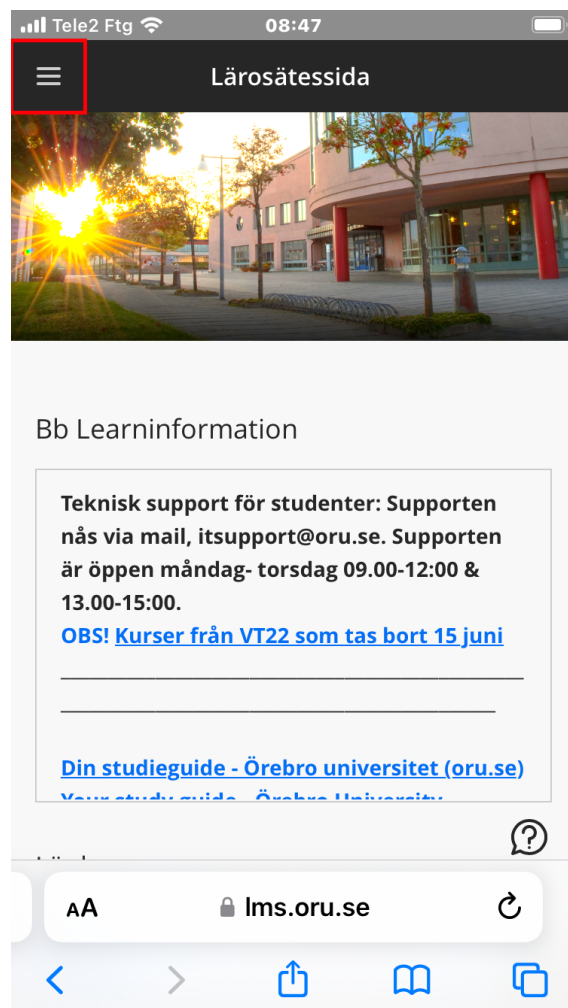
Tele2 Ftg 08:47

Lärosätessida

Bb Learninformation

Teknisk support för studenter: Supporten nås via mail, itsupport@oru.se. Supporten är öppen måndag- torsdag 09.00-12:00 & 13.00-15:00.
OBS! Kurser från VT22 som tas bort 15 juni

______________________________________
__________________________________

Din studieguide - Örebro universitet (oru.se)
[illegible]

AA lms.oru.se